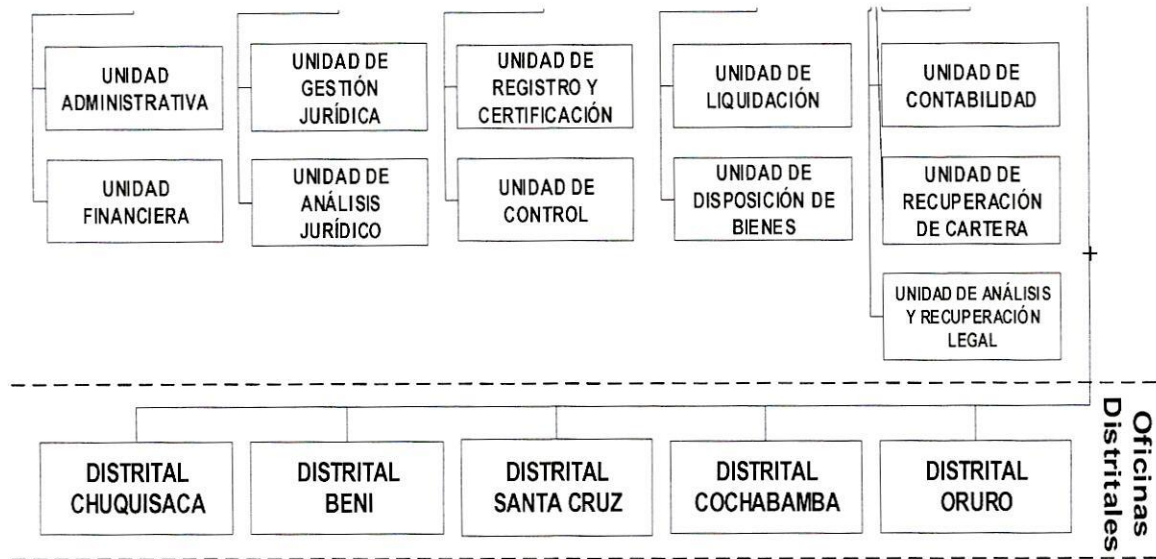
UNIDAD ADMINISTRATIVA

UNIDAD FINANCIERA

UNIDAD DE GESTIÓN JURÍDICA

UNIDAD DE ANÁLISIS JURÍDICO

UNIDAD DE REGISTRO Y CERTIFICACIÓN

UNIDAD DE CONTROL

UNIDAD DE LIQUIDACIÓN

UNIDAD DE DISPOSICIÓN DE BIENES

UNIDAD DE CONTABILIDAD

UNIDAD DE RECUPERACIÓN DE CARTERA

UNIDAD DE ANÁLISIS Y RECUPERACIÓN LEGAL

DISTRITAL CHUQUISACA

DISTRITAL BENI

DISTRITAL SANTA CRUZ

DISTRITAL COCHABAMBA

DISTRITAL ORURO

Oficinas Distritales